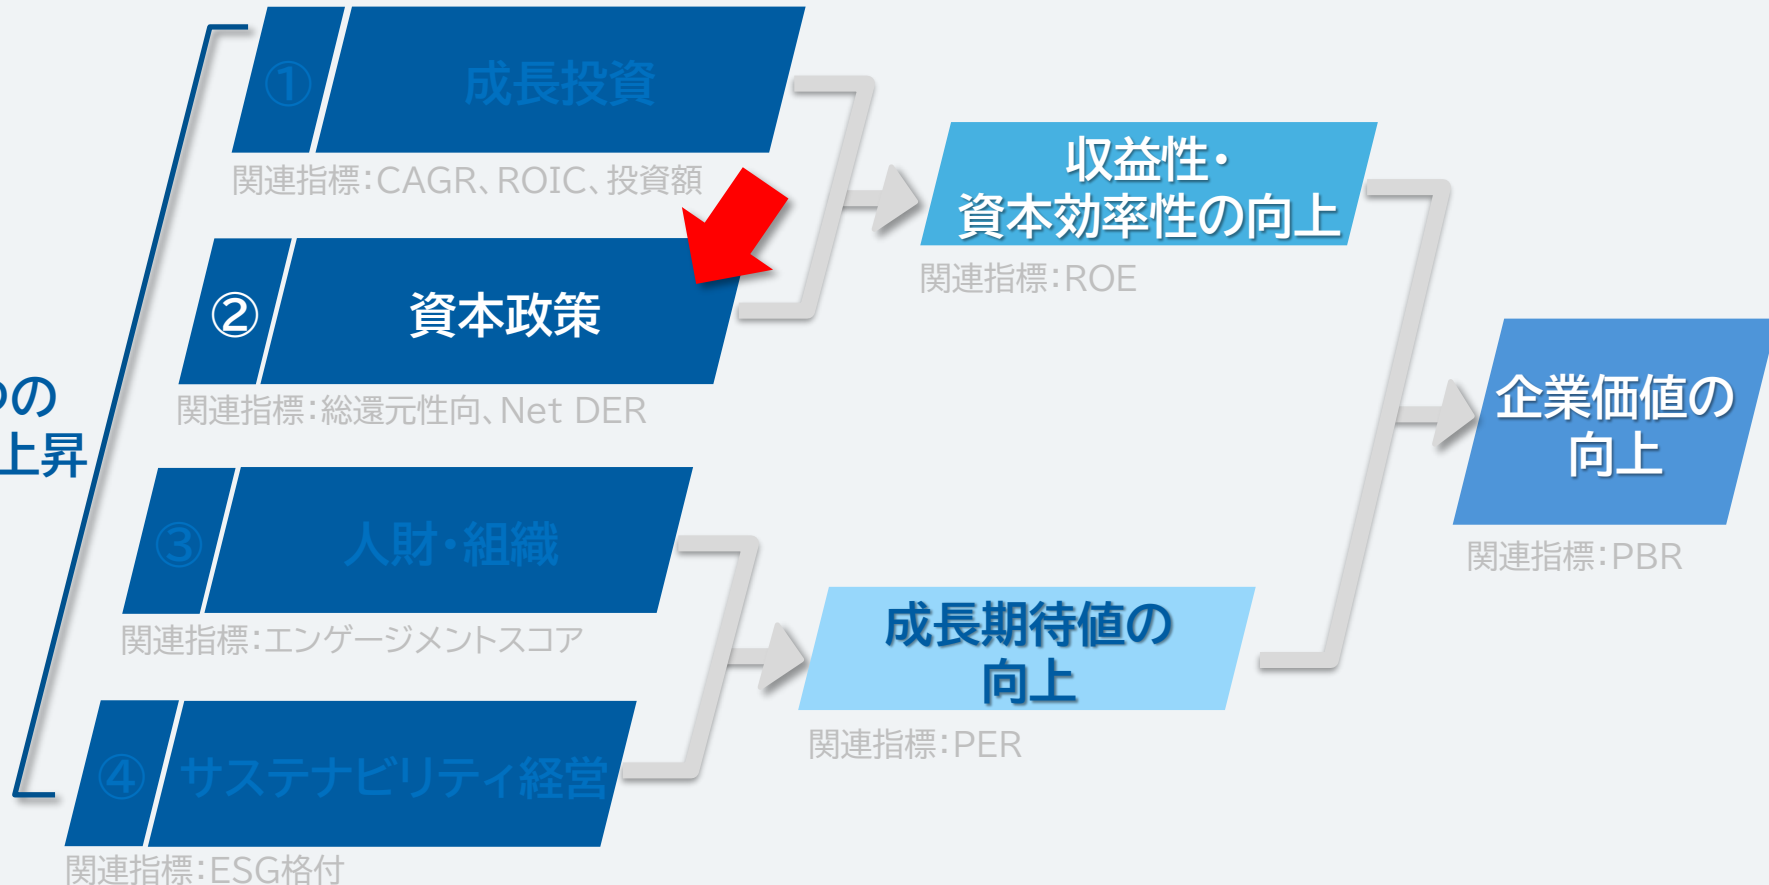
の
上昇

①
成長投資
関連指標:CAGR、ROIC、投資額

②
資本政策
関連指標:総還元性向、Net DER

③
人財・組織
関連指標:エンゲージメントスコア

④
サステナビリティ経営
関連指標:ESG格付

収益性・
資本効率性の向上
関連指標:ROE

成長期待値の
向上
関連指標:PER

企業価値の
向上
関連指標:PBR